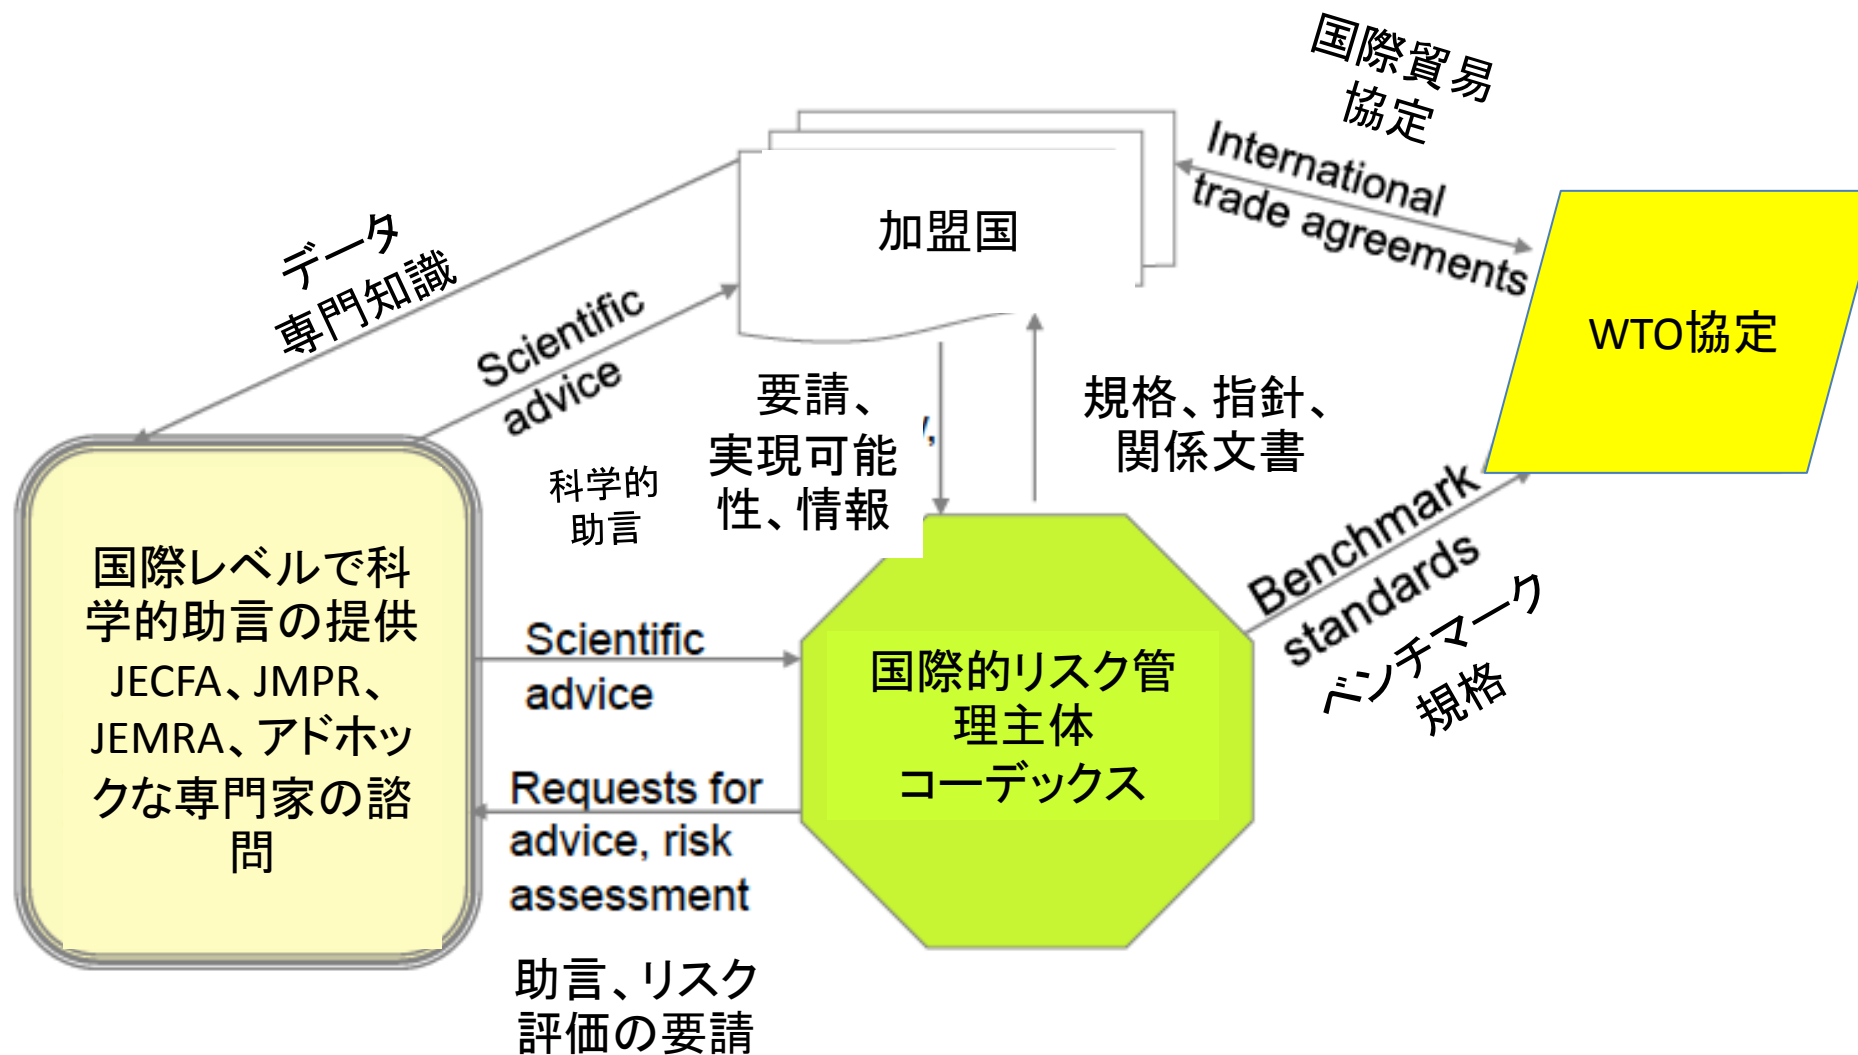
国際貿易協定

International trade agreements

加盟国

WTO協定

データ
専門知識

Scientific advice

科学的助言

要請、実現可能性、情報

規格、指針、関係文書

国際レベルで科学的助言の提供
JECFA、JMPR、JEMRA、アドホックな専門家の諮問

Scientific advice

国際的リスク管理主体
コーデックス

Benchmark standards

ベンチマーク規格

Requests for advice, risk assessment

助言、リスク評価の要請